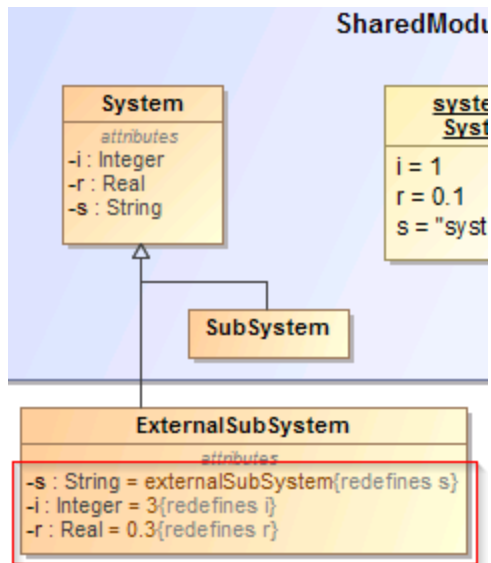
SharedModu

System
attributes
-i : Integer
-r : Real
-s : String

syste
Syst
i = 1
r = 0.1
s = "syst

SubSystem

ExternalSubSystem
attributes
-s : String = externalSubSystem{redefines s}
-i : Integer = 3{redefines i}
-r : Real = 0.3{redefines r}